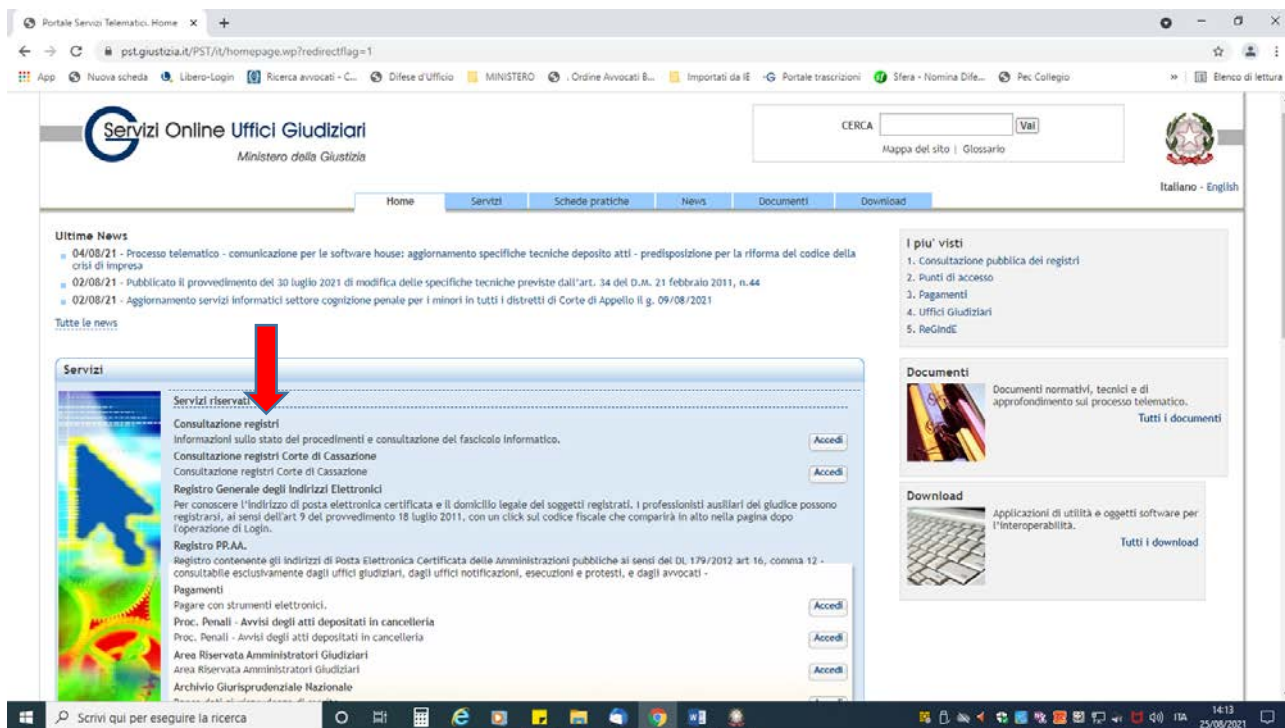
Portale Servizi Telematici. Home ×

pst.giustizia.it/PST/it/homepage.wp?redirectflag=1

App Nuova scheda Libero-Login Ricerca avvocati - C... Difese d'Ufficio MINISTERO . Ordine Avvocati B... Importati da IE Portale trascrizioni Sfera - Nomina Dife... Pec Collegio » Elenco di lettura

Servizi Online Uffici Giudiziari
Ministero della Giustizia

CERCA Vai
Mappa del sito | Glossario

Italiano - English

Home Servizi Schede pratiche News Documenti Download

Ultime News
04/08/21 - Processo telematico - comunicazione per le software house: aggiornamento specifiche tecniche deposito atti - predisposizione per la riforma del codice della crisi di impresa
02/08/21 - Pubblicato il provvedimento del 30 luglio 2021 di modifica delle specifiche tecniche previste dall'art. 34 del D.M. 21 febbraio 2011, n.44
02/08/21 - Aggiornamento servizi informatici settore cognizione penale per i minori in tutti i distretti di Corte di Appello il g. 09/08/2021
Tutte le news

I piu' visti
1. Consultazione pubblica dei registri
2. Punti di accesso
3. Pagamenti
4. Uffici Giudiziari
5. ReGindE

Servizi

Servizi riservati

Consultazione registri
Informazioni sullo stato del procedimenti e consultazione del fascicolo informatico. Accedi
Consultazione registri Corte di Cassazione
Consultazione registri Corte di Cassazione Accedi
Registro Generale degli Indirizzi Elettronici
Per conoscere l'indirizzo di posta elettronica certificata e il domicilio legale dei soggetti registrati. I professionisti ausiliari del giudice possono registrarsi, ai sensi dell'art 9 del provvedimento 18 luglio 2011, con un click sul codice fiscale che comparirà in alto nella pagina dopo l'operazione di Login.
Registro PP.AA.
Registro contenente gli indirizzi di Posta Elettronica Certificata delle Amministrazioni pubbliche ai sensi del DL 179/2012 art 16, comma 12 - consultabile esclusivamente dagli uffici giudiziari, dagli uffici notificazioni, esecuzioni e protesti, e dagli avvocati -
Pagamenti
Pagare con strumenti elettronici. Accedi
Proc. Penali - Avvisi degli atti depositati in cancelleria
Proc. Penali - Avvisi degli atti depositati in cancelleria Accedi
Area Riservata Amministratori Giudiziari
Area Riservata Amministratori Giudiziari Accedi
Archivio Giurisprudenziale Nazionale
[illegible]

Documenti
Documenti normativi, tecnici e di approfondimento sul processo telematico.
Tutti i documenti

Download
Applicazioni di utilità e oggetti software per l'interoperabilità.
Tutti i download

Scrivi qui per eseguire la ricerca
ITA 14:13 25/08/2021